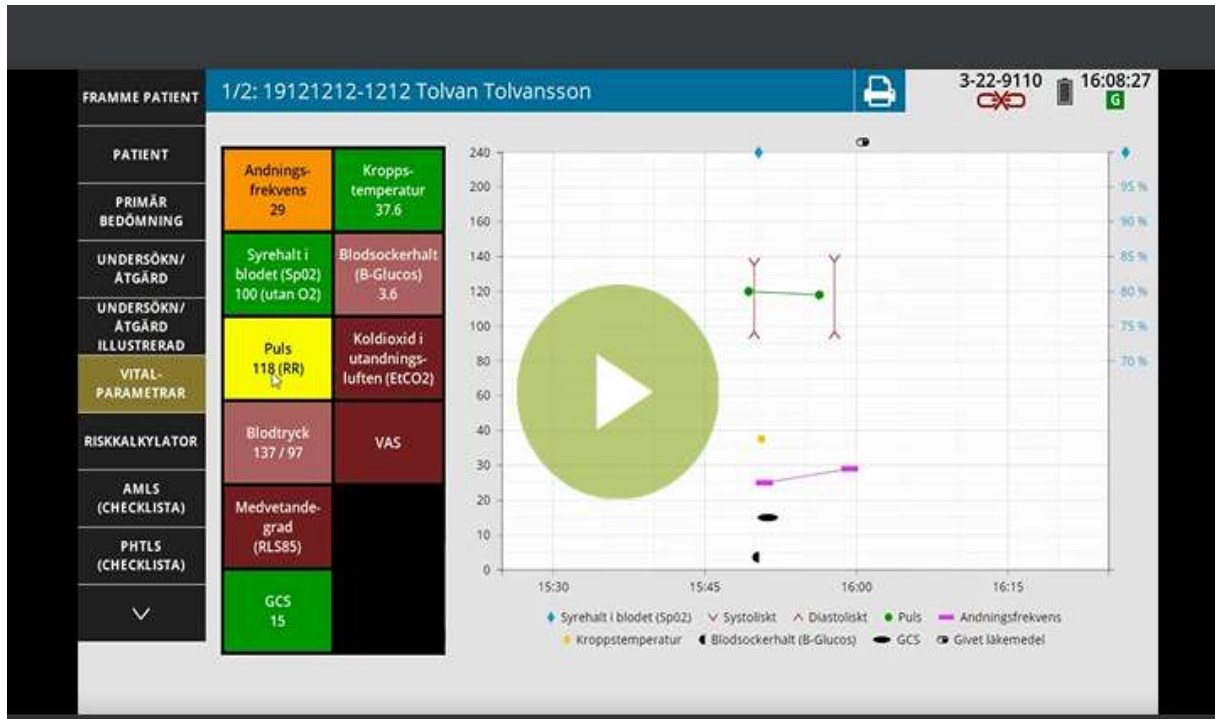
FRAMME PATIENT

PATIENT

PRIMÄR BEDÖMNING

UNDERSÖKN/ ÅTGÄRD

UNDERSÖKN/ ÅTGÄRD ILLUSTRERAD

VITAL-PARAMETRAR

RISKKALKYLATOR

AMLS (CHECKLISTA)

PHTLS (CHECKLISTA)

1/2: 19121212-1212 Tolvan Tolvansson

3-22-9110

16:08:27

G

| Andnings-frekvens 29 | Kropps-temperatur 37.6 |
|---|---|
| Syrehalt i blodet (Sp02) 100 (utan O2) | Blodsockerhalt (B-Glucos) 3.6 |
| Puls 118 (RR) | Koldioxid i utandnings-luften (EtCO2) |
| Blodtryck 137 / 97 | VAS |
| Medvetande-grad (RLS85) | |
| GCS 15 | |

240
200
160
140
120
100
80
60
40
30
20
10
0

95 %
90 %
85 %
80 %
75 %
70 %

15:30
15:45
16:00
16:15

Syrehalt i blodet (Sp02) Systoliskt Diastoliskt Puls Andningsfrekvens Kroppstemperatur Blodsockerhalt (B-Glucos) GCS Givet läkemedel